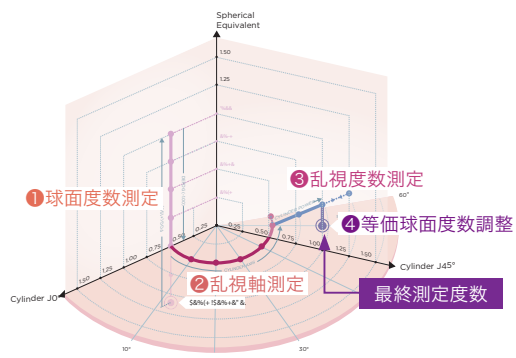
Spherical Equivalent

1.50

1.25

❶球面度数測定

❸乱視度数測定

❹等価球面度数調整

❷乱視軸測定

最終測定度数

Cylinder J0

Cylinder J45°

0.25

0.50

0.75

1.00

1.25

1.50

0.25

0.50

0.75

1.00

1.25

1.50

60°

10°

30°

S&%(+!S&%+&"&.